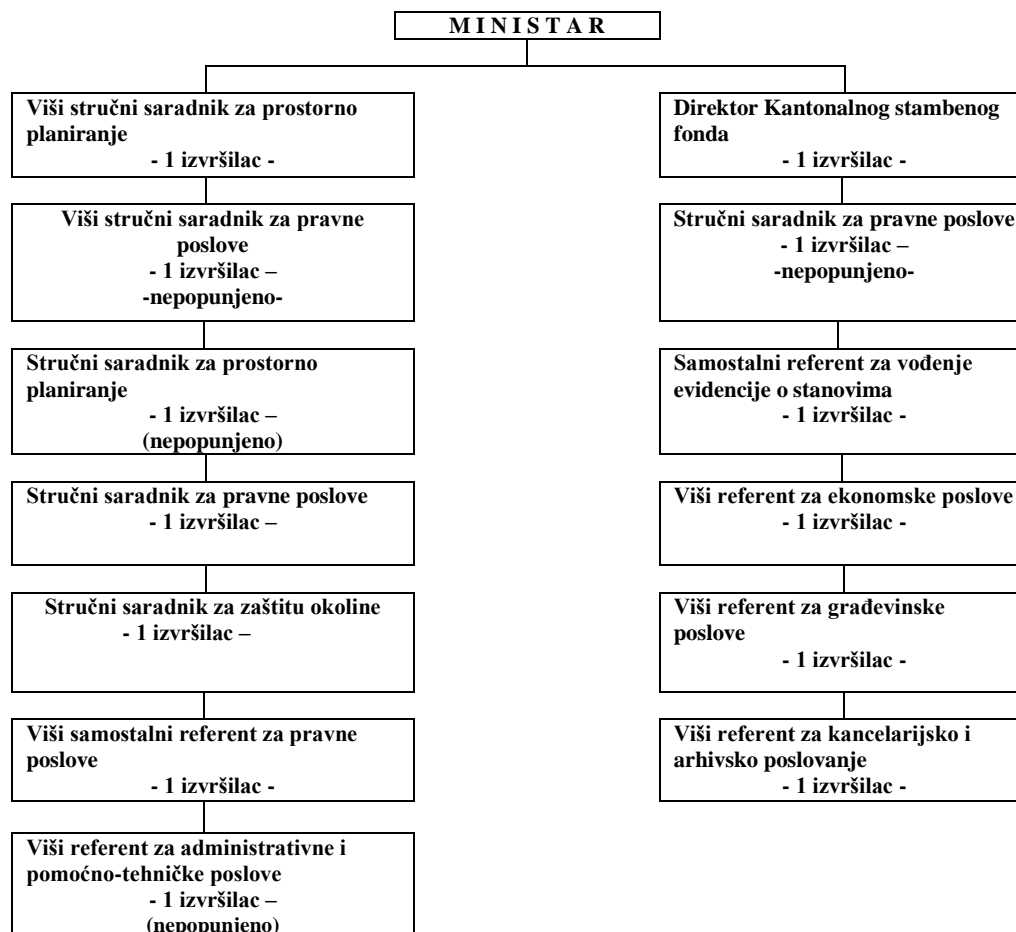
M I N I S T A R

Viši stručni saradnik za prostorno planiranje
- 1 izvršilac -

Viši stručni saradnik za pravne poslove
- 1 izvršilac –
-nepopunjeno-

Stručni saradnik za prostorno planiranje
- 1 izvršilac –
(nepopunjeno)

Stručni saradnik za pravne poslove
- 1 izvršilac –

Stručni saradnik za zaštitu okoline
- 1 izvršilac –

Viši samostalni referent za pravne poslove
- 1 izvršilac -

Viši referent za administrativne i pomoćno-tehničke poslove
- 1 izvršilac –
(nepopunjeno)

Direktor Kantonalnog stambenog fonda
- 1 izvršilac -

Stručni saradnik za pravne poslove
- 1 izvršilac –
-nepopunjeno-

Samostalni referent za vođenje evidencije o stanovima
- 1 izvršilac -

Viši referent za ekonomske poslove
- 1 izvršilac -

Viši referent za građevinske poslove
- 1 izvršilac -

Viši referent za kancelarijsko i arhivsko poslovanje
- 1 izvršilac -